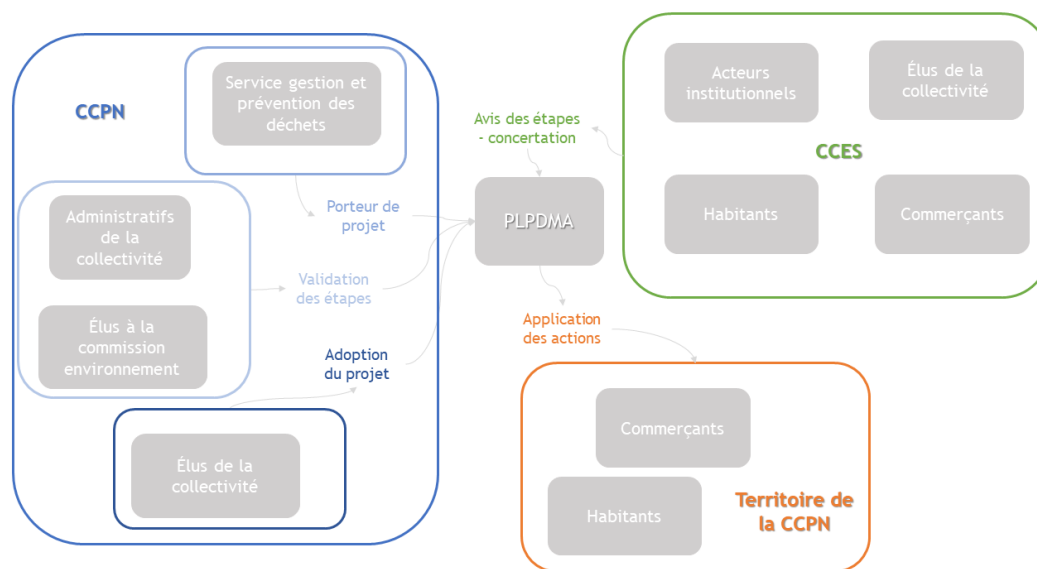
CCPN

Service gestion et prévention des déchets

Administratifs de la collectivité

Élus à la commission environnement

Élus de la collectivité

Porteur de projet

Validation des étapes

Adoption du projet

Avis des étapes - concertation

PLPDMA

Application des actions

Acteurs institutionnels

Élus de la collectivité

CCES

Habitants

Commerçants

Commerçants

Habitants

Territoire de la CCPN